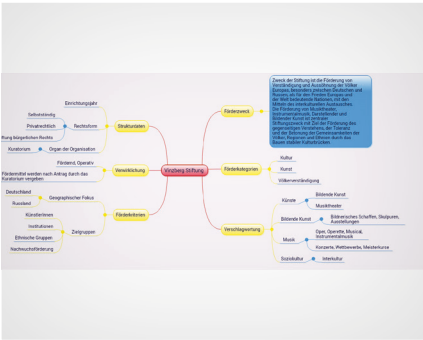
Zweck der Stiftung ist die Förderung von Verständigung und Aussöhnung der Völker Europas, besonders zwischen Deutschen und Russen, als für den Frieden Europas und der Welt bedeutende Nationen, mit den Mitteln des interkulturellen Austausches. Die Förderung von Musiktheater, Instrumentalmusik, Darstellender und Bildender Kunst ist zentraler Stiftungszweck mit Ziel der Förderung des gegenseitigen Verstehens, der Toleranz und der Sicherung der Gemeinsamkeiten der Völker, Regionen und Ethnien durch den Bauen stabiler Kulturbrücken.

Förderzweck

Einrichtungsjahr

Selbstständig

Privatrechtlich

Rechtsform

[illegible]ung bürgerlichen Rechts

Strukturdaten

Kuratorium

Organ der Organisation

Fördernd, Operativ

Verwirklichung

Fördermittel werden nach Antrag durch das Kuratorium vergeben

Vira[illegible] Stiftung

Förderkategorien

Kultur

Kunst

Völkerverständigung

Deutschland

Geographischer Fokus

Russland

Künstler*innen

Förderkriterien

Institutionen

Zielgruppen

Ethnische Gruppen

Nachwuchsförderung

Verschlagwortung

Künste

Bildende Kunst

Musiktheater

Bildende Kunst

Bildnerisches Schaffen, Skulpturen, Ausstellungen

Musik

Oper, Operette, Musical, Instrumentalmusik

Konzerte, Wettbewerbe, Meisterkurse

Soziokultur

Interkultur